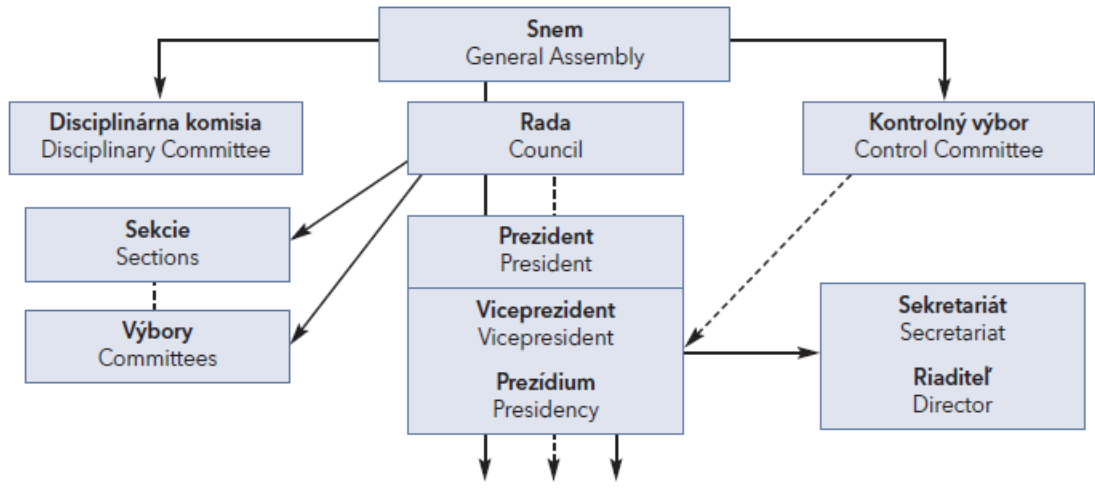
**Snem**
General Assembly

**Disciplinárna komisia**
Disciplinary Committee

**Rada**
Council

**Kontrolný výbor**
Control Committee

**Sekcie**
Sections

**Výbory**
Committees

**Prezident**
President

**Viceprezident**
Vicepresident

**Prezídium**
Presidency

**Sekretariát**
Secretariat

**Riaditeľ**
Director